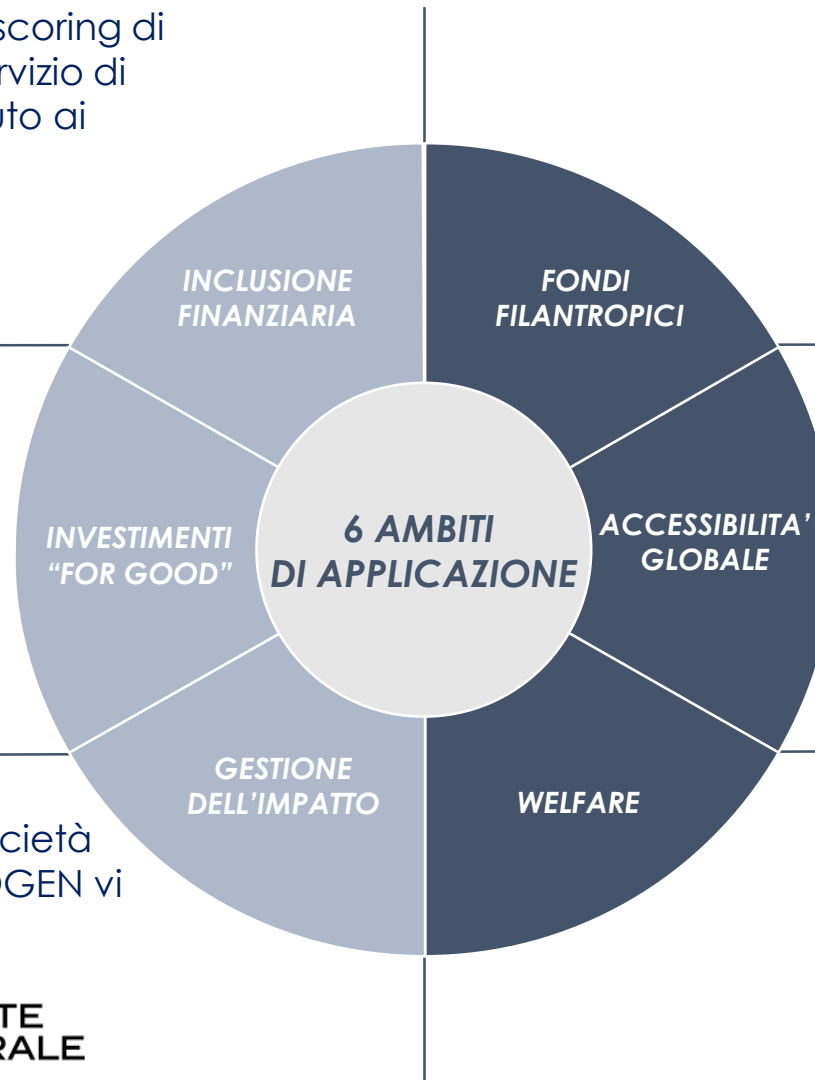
scoring di
rvizio di
uto ai

INCLUSIONE FINANZIARIA

FONDI FILANTROPICI

INVESTIMENTI "FOR GOOD"

6 AMBITI DI APPLICAZIONE

ACCESSIBILITA' GLOBALE

GESTIONE DELL'IMPATTO

WELFARE

cietà
OGEN vi

TE
RALE